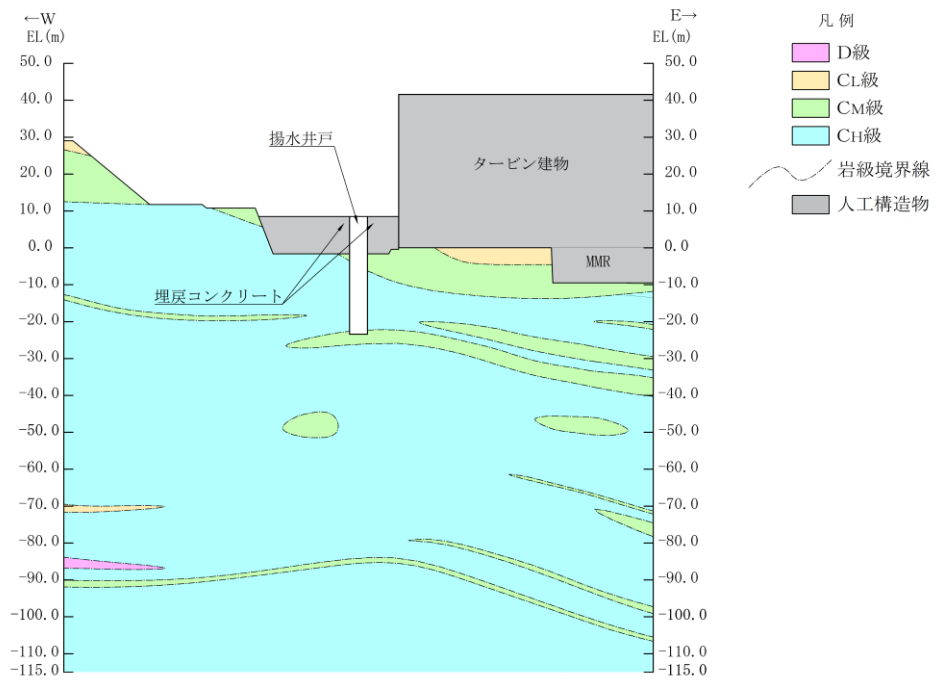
←W
EL(m)

E→
EL(m)

凡 例
D級
CL級
CM級
CH級
岩級境界線
人工構造物

50.0
40.0
30.0
20.0
10.0
0.0
-10.0
-20.0
-30.0
-40.0
-50.0
-60.0
-70.0
-80.0
-90.0
-100.0
-110.0
-115.0

揚水井戸
タービン建物
埋戻コンクリート
MMR

50.0
40.0
30.0
20.0
10.0
0.0
-10.0
-20.0
-30.0
-40.0
-50.0
-60.0
-70.0
-80.0
-90.0
-100.0
-110.0
-115.0